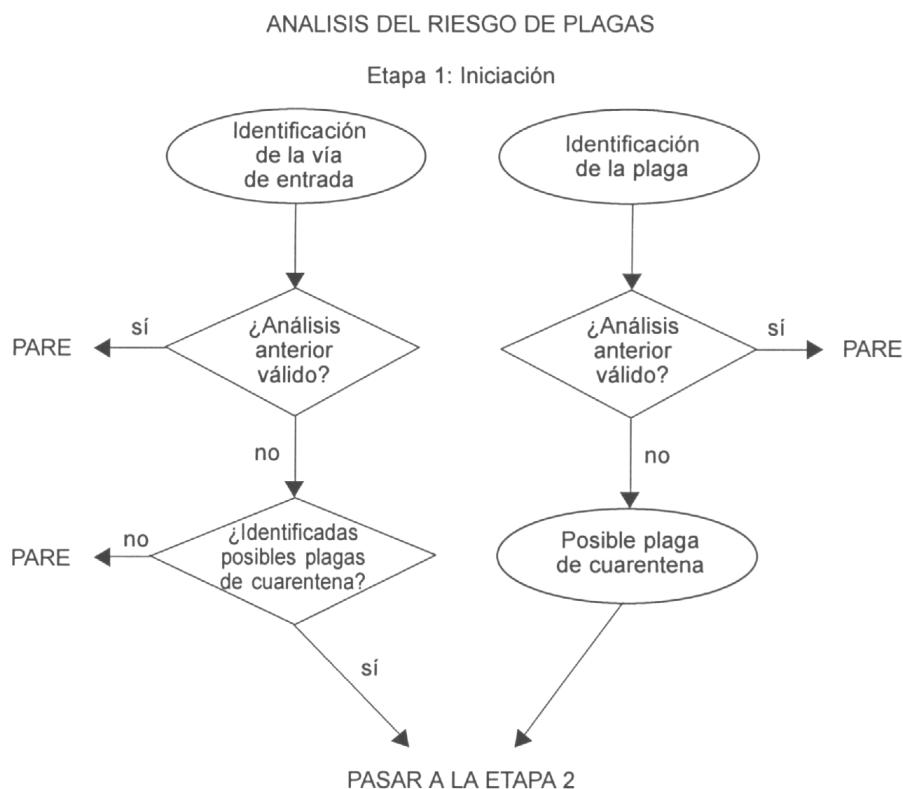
ANALISIS DEL RIESGO DE PLAGAS

Etapa 1: Iniciación

Identificación de la vía de entrada

¿Análisis anterior válido?

sí

PARE

no

¿Identificadas posibles plagas de cuarentena?

no

PARE

sí

Identificación de la plaga

¿Análisis anterior válido?

sí

PARE

no

Posible plaga de cuarentena

PASAR A LA ETAPA 2